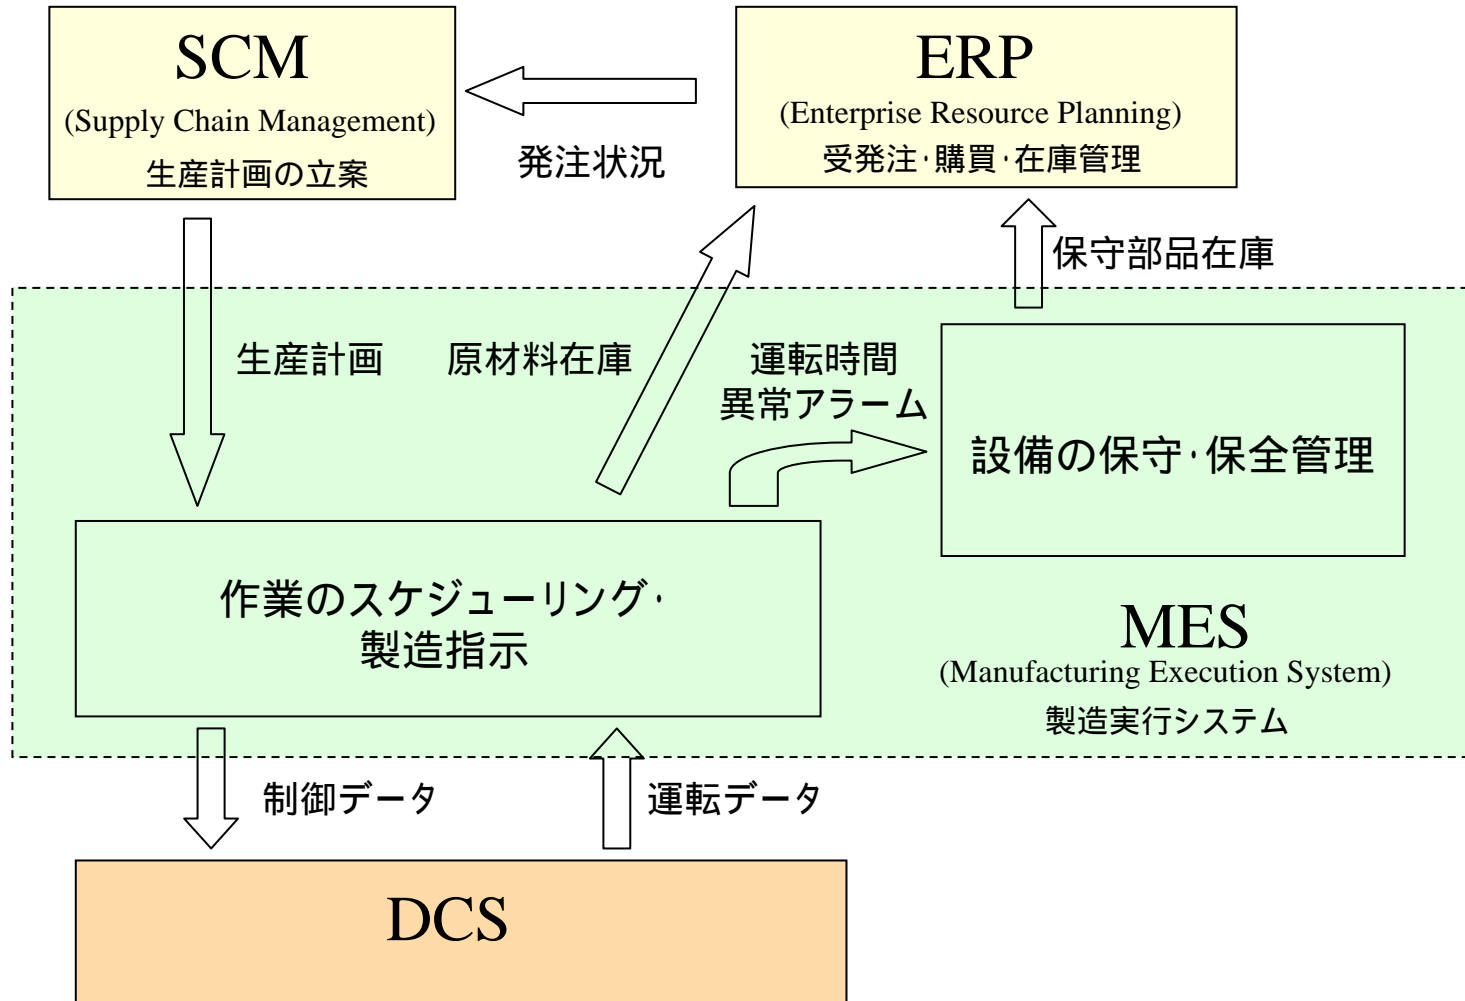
SCM
(Supply Chain Management)
生産計画の立案

発注状況

ERP
(Enterprise Resource Planning)
受発注･購買･在庫管理

保守部品在庫

生産計画

原材料在庫

運転時間
異常アラーム

設備の保守･保全管理

作業のスケジューリング･
製造指示

MES
(Manufacturing Execution System)
製造実行システム

制御データ

運転データ

DCS